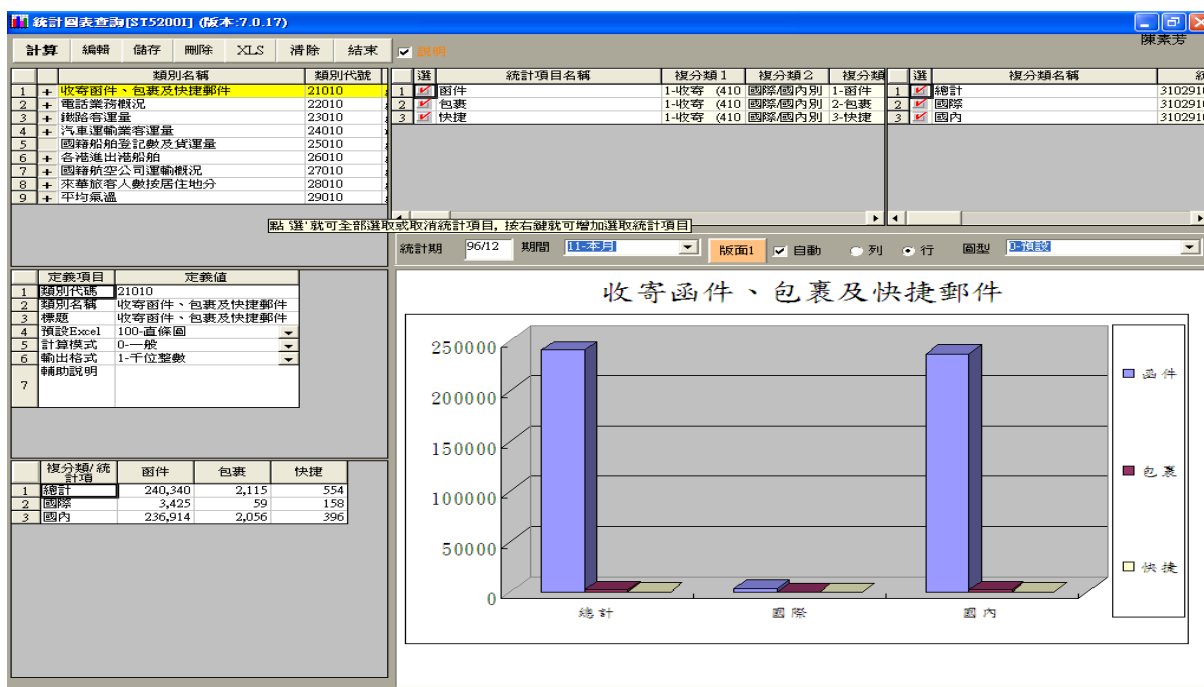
統計圖表查詢[ST5200I] (版本:7.0.17)

陳素芳

計算 編輯 儲存 刪除 XLS 清除 結束 說明

| | | 類別名稱 | 類別代號 |
|---|---|---|---|
| 1 | + | 收寄函件、包裹及快捷郵件 | 21010 |
| 2 | + | 電話業務概況 | 22010 |
| 3 | + | 鐵路客運量 | 23010 |
| 4 | + | 汽車運輸業客運量 | 24010 |
| 5 | | 國籍船舶登記數及貨運量 | 25010 |
| 6 | + | 各港進出港船舶 | 26010 |
| 7 | + | 國籍航空公司運輸概況 | 27010 |
| 8 | + | 來華旅客人數按居住地分 | 28010 |
| 9 | + | 平均氣溫 | 29010 |

| | 選 | 統計項目名稱 | 複分類1 | 複分類2 | 複分類 |
|---|---|---|---|---|---|
| 1 | | 函件 | 1-收寄 (410 | 國際/國內別 | 1-函件 |
| 2 | | 包裹 | 1-收寄 (410 | 國際/國內別 | 2-包裹 |
| 3 | | 快捷 | 1-收寄 (410 | 國際/國內別 | 3-快捷 |

| | 選 | 複分類名稱 | 編 |
|---|---|---|---|
| 1 | | 總計 | 310291 |
| 2 | | 國際 | 310291 |
| 3 | | 國內 | 310291 |

點'選'就可全部選取或取消統計項目,按右鍵就可增加選取統計項目

統計期 96/12 期間 11-本月 版面1 自動 列 行 圖型 0-預設

| | 定義項目 | 定義值 |
|---|---|---|
| 1 | 類別代碼 | 21010 |
| 2 | 類別名稱 | 收寄函件、包裹及快捷郵件 |
| 3 | 標題 | 收寄函件、包裹及快捷郵件 |
| 4 | 預設Excel | 100-直條圖 |
| 5 | 計算模式 | 0-一般 |
| 6 | 輸出格式 | 1-千位整數 |
| 7 | 輔助說明 | |

| | 複分類/統計項 | 函件 | 包裹 | 快捷 |
|---|---|---|---|---|
| 1 | 總計 | 240,340 | 2,115 | 554 |
| 2 | 國際 | 3,425 | 59 | 158 |
| 3 | 國內 | 236,914 | 2,056 | 396 |

收寄函件、包裹及快捷郵件

250000
200000
150000
100000
50000
0

總計 國際 國內

函件
包裹
快捷